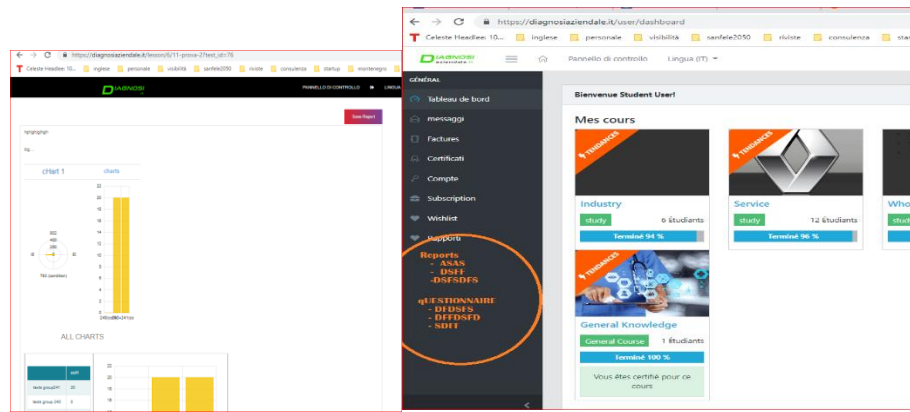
https://diagnosiaziendale.it/lesson/6/11-prova-2?test_id=76

Celeste Headlee: 10... inglese personale visibilità sanfele2050 riviste consulenza startup montenegro

DIAGNOSI

PANNELLO DI CONTROLLO LINGUA

Save Report

hghghghgh

fg...

cHart 1

charts

ALL CHARTS

https://diagnosiaziendale.it/user/dashboard

Celeste Headlee: 10... inglese personale visibilità sanfele2050 riviste consulenza startup

DIAGNOSI aziendale

Pannello di controllo Lingua (IT)

GÉNÉRAL

Tableau de bord

messaggi

Factures

Certificati

Compte

Subscription

Wishlist

Support

Reports
- ASAS
- DSFF
-DSFSDFS

qUESTIONNAIRE
- DFDSFS
- DFFDSFD
- SDIT

Bienvenue Student User!

Mes cours

TENDANCES

Industry

study 6 Étudiants

Terminé 94 %

TENDANCES

Service

study 12 Étudiants

Terminé 96 %

Who

TENDANCES

General Knowledge

General Course 1 Étudiants

Terminé 100 %

Vous êtes certifié pour ce cours